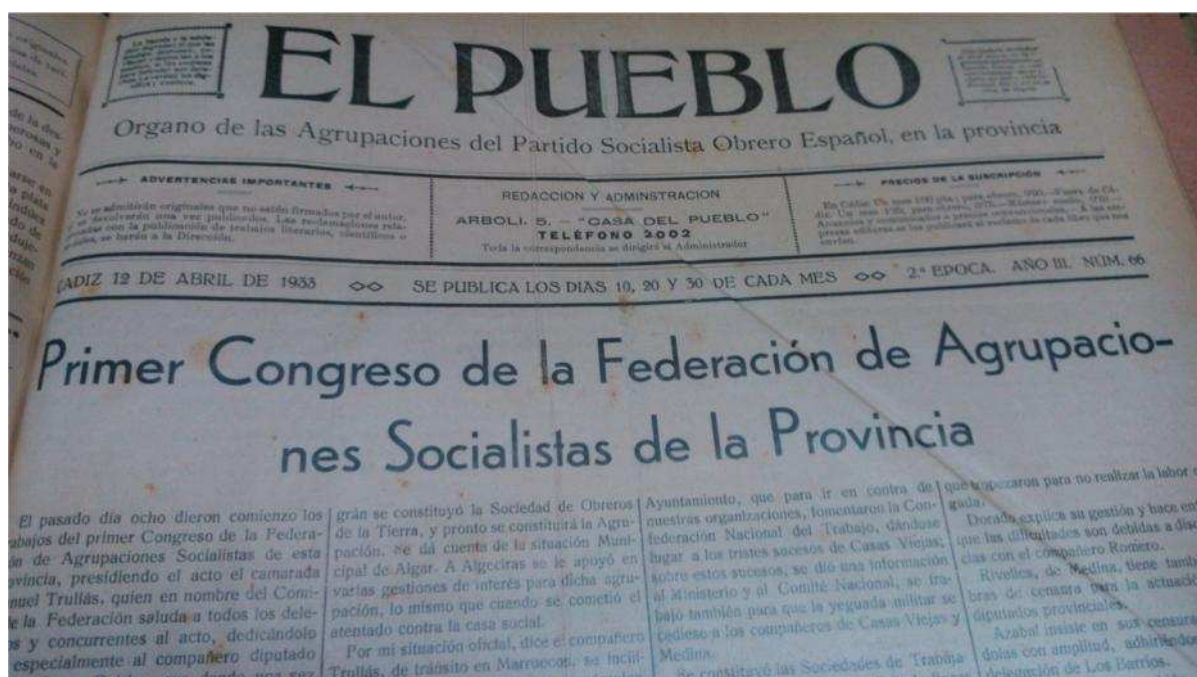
EL PUEBLO

Organo de las Agrupaciones del Partido Socialista Obrero Español, en la provincia

ADVERTENCIAS IMPORTANTES

No se admitirán originales que no estén firmados por el autor, ni se devolverán una vez publicados. Las reclamaciones relacionadas con la publicación de trabajos literarios, científicos o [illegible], se harán a la Dirección.

REDACCION Y ADMINSTRACION
ARBOLI, 5. — "CASA DEL PUEBLO"
TELÉFONO 2002
Toda la correspondencia se dirigirá al Administrador

PRECIOS DE LA SUSCRIPCIÓN

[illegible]

CADIZ 12 DE ABRIL DE 1933 ◇◇ SE PUBLICA LOS DIAS 10, 20 Y 30 DE CADA MES ◇◇ 2.ª EPOCA. AÑO III. NÚM. 66

Primer Congreso de la Federación de Agrupaciones Socialistas de la Provincia

El pasado día ocho dieron comienzo los trabajos del primer Congreso de la Federación de Agrupaciones Socialistas de esta provincia, presidiendo el acto el camarada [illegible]nuel Trullás, quien en nombre del Comité la Federación saluda a todos los delegados y concurrentes al acto, dedicándolo especialmente al compañero diputado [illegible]

grán se constituyó la Sociedad de Obreros de la Tierra, y pronto se constituirá la Agrupación. Se dá cuenta de la situación Municipal de Algar. A Algeciras se le apoyó en varias gestiones de interés para dicha agrupación, lo mismo que cuando se cometió el atentado contra la casa social.

Por mi situación oficial, dice el compañero Trullás, de tránsito en Marruecos, se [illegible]

Ayuntamiento, que para ir en contra de nuestras organizaciones, fomentaron la Confederación Nacional del Trabajo, dándose lugar a los tristes sucesos de Casas Viejas; sobre estos sucesos, se dió una información al Ministerio y al Comité Nacional, se trabajó también para que la yeguada militar se cediese a los compañeros de Casas Viejas y Medina.

Se constituyó las Sociedades de Trabaja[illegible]

que tropezaron para no realizar la labor e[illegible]gada.

Dorado explica su gestión y hace en que las dificultades son debidas a disc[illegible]cias con el compañero Romero.

Rivellés, de Medina, tiene tamb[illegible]bras de censura para la actuació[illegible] diputados provinciales.

Azabal insiste en sus censura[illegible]dolas con amplitud, adhiriéndo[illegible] delegación de Los Barrios.